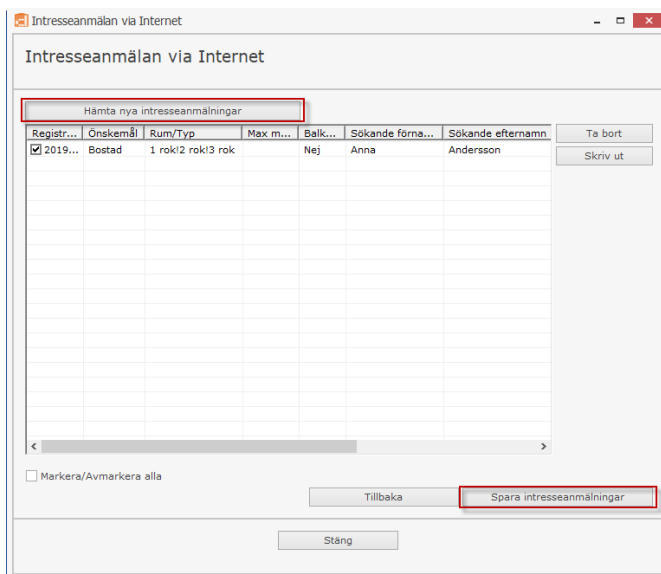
Intresseanmälan via Internet

Intresseanmälan via Internet

Hämta nya intresseanmälningar

| Registr... | Önskemål | Rum/Typ | Max m... | Balk... | Sökande förna... | Sökande efternamn |
|---|---|---|---|---|---|---|
| ☑ 2019... | Bostad | 1 rok!2 rok!3 rok | | Nej | Anna | Andersson |

Ta bort
Skriv ut

Markera/Avmarkera alla

Tillbaka
Spara intresseanmälningar

Stäng